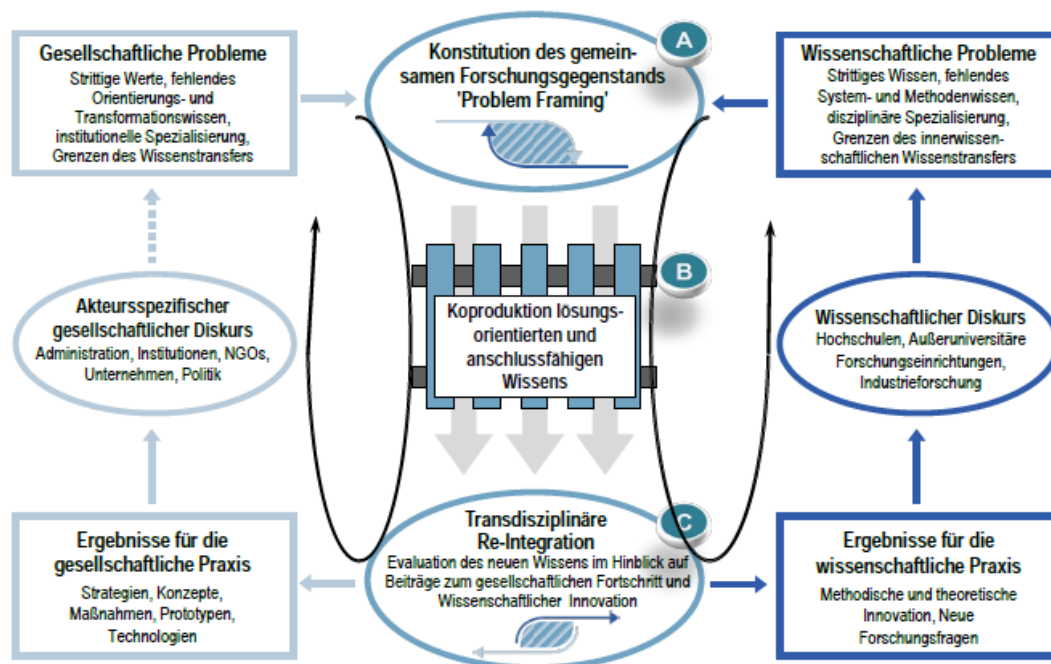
Gesellschaftliche Probleme
Strittige Werte, fehlendes Orientierungs- und Transformationswissen, institutionelle Spezialisierung, Grenzen des Wissenstransfers

A

Konstitution des gemeinsamen Forschungsgegenstands 'Problem Framing'

Wissenschaftliche Probleme
Strittiges Wissen, fehlendes System- und Methodenwissen, disziplinäre Spezialisierung, Grenzen des innerwissenschaftlichen Wissenstransfers

B

Koproduktion lösungsorientierten und anschlussfähigen Wissens

Akteursspezifischer gesellschaftlicher Diskurs
Administration, Institutionen, NGOs, Unternehmen, Politik

Wissenschaftlicher Diskurs
Hochschulen, Außeruniversitäre Forschungseinrichtungen, Industrieforschung

C

Transdisziplinäre Re-Integration
Evaluation des neuen Wissens im Hinblick auf Beiträge zum gesellschaftlichen Fortschritt und Wissenschaftlicher Innovation

Ergebnisse für die gesellschaftliche Praxis
Strategien, Konzepte, Maßnahmen, Prototypen, Technologien

Ergebnisse für die wissenschaftliche Praxis
Methodische und theoretische Innovation, Neue Forschungsfragen